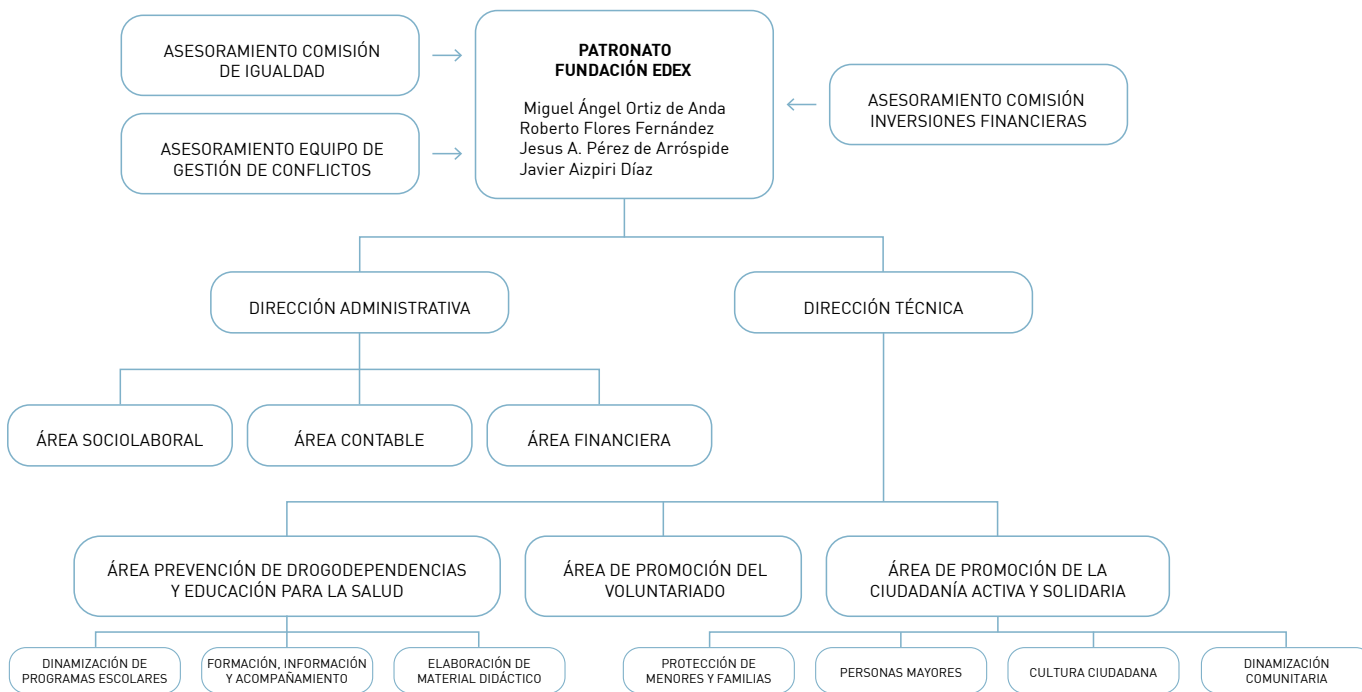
ASESORAMIENTO COMISIÓN DE IGUALDAD

ASESORAMIENTO EQUIPO DE GESTIÓN DE CONFLICTOS

PATRONATO
FUNDACIÓN EDEX

Miguel Ángel Ortiz de Anda
Roberto Flores Fernández
Jesus A. Pérez de Arróspide
Javier Aizpiri Díaz

ASESORAMIENTO COMISIÓN INVERSIONES FINANCIERAS

DIRECCIÓN ADMINISTRATIVA

DIRECCIÓN TÉCNICA

ÁREA SOCIOLABORAL

ÁREA CONTABLE

ÁREA FINANCIERA

ÁREA PREVENCIÓN DE DROGODEPENDENCIAS Y EDUCACIÓN PARA LA SALUD

ÁREA DE PROMOCIÓN DEL VOLUNTARIADO

ÁREA DE PROMOCIÓN DE LA CIUDADANÍA ACTIVA Y SOLIDARIA

DINAMIZACIÓN DE PROGRAMAS ESCOLARES

FORMACIÓN, INFORMACIÓN Y ACOMPAÑAMIENTO

ELABORACIÓN DE MATERIAL DIDÁCTICO

PROTECCIÓN DE MENORES Y FAMILIAS

PERSONAS MAYORES

CULTURA CIUDADANA

DINAMIZACIÓN COMUNITARIA